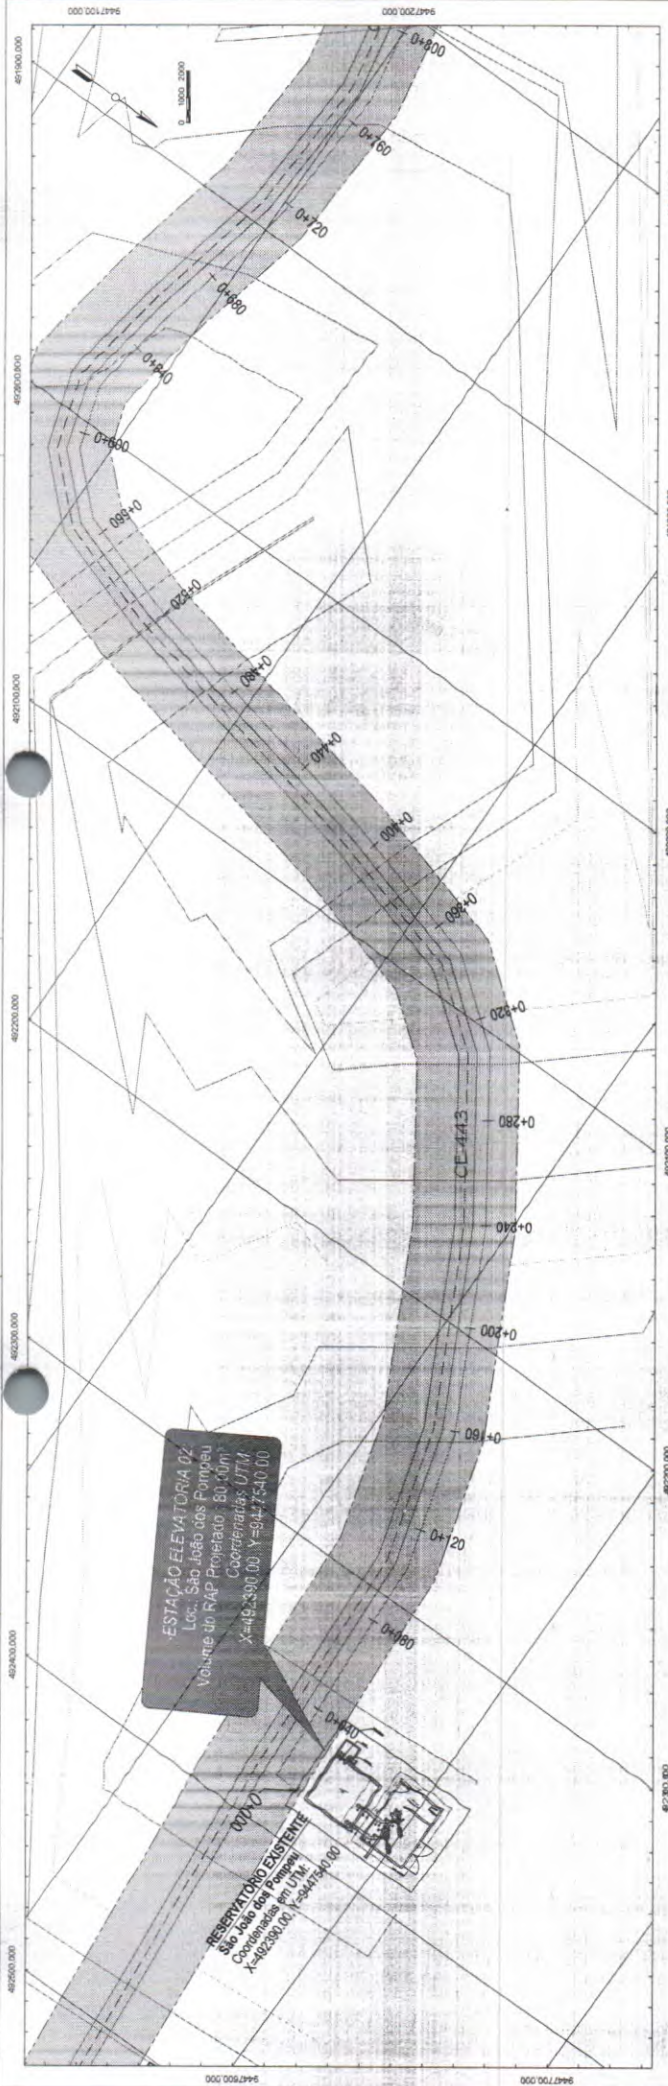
9447100.000
9447200.000
491900.000
0 1000 2000
0+800
0+760
0+720
0+680
0+640
492000.000
0+600
0+560
0+520
0+480
492100.000
0+440
0+400
0+360
0+320
492200.000
0+280
CE-443
0+240
0+200
492300.000
0+160
0+120
0+080
492400.000
ESTAÇÃO ELEVATÓRIA 02
Loc.: São João dos Pompeu
Volume do RAP Projetado: 80,00m³
Coordenadas UTM:
X=492390,00 Y=9447540,00
0+040
0+000
RESERVATÓRIO EXISTENTE
São João dos Pompeu
Coordenadas em UTM:
X=492390,00 Y=9447540,00
492500.000
9447600.000
9447700.000